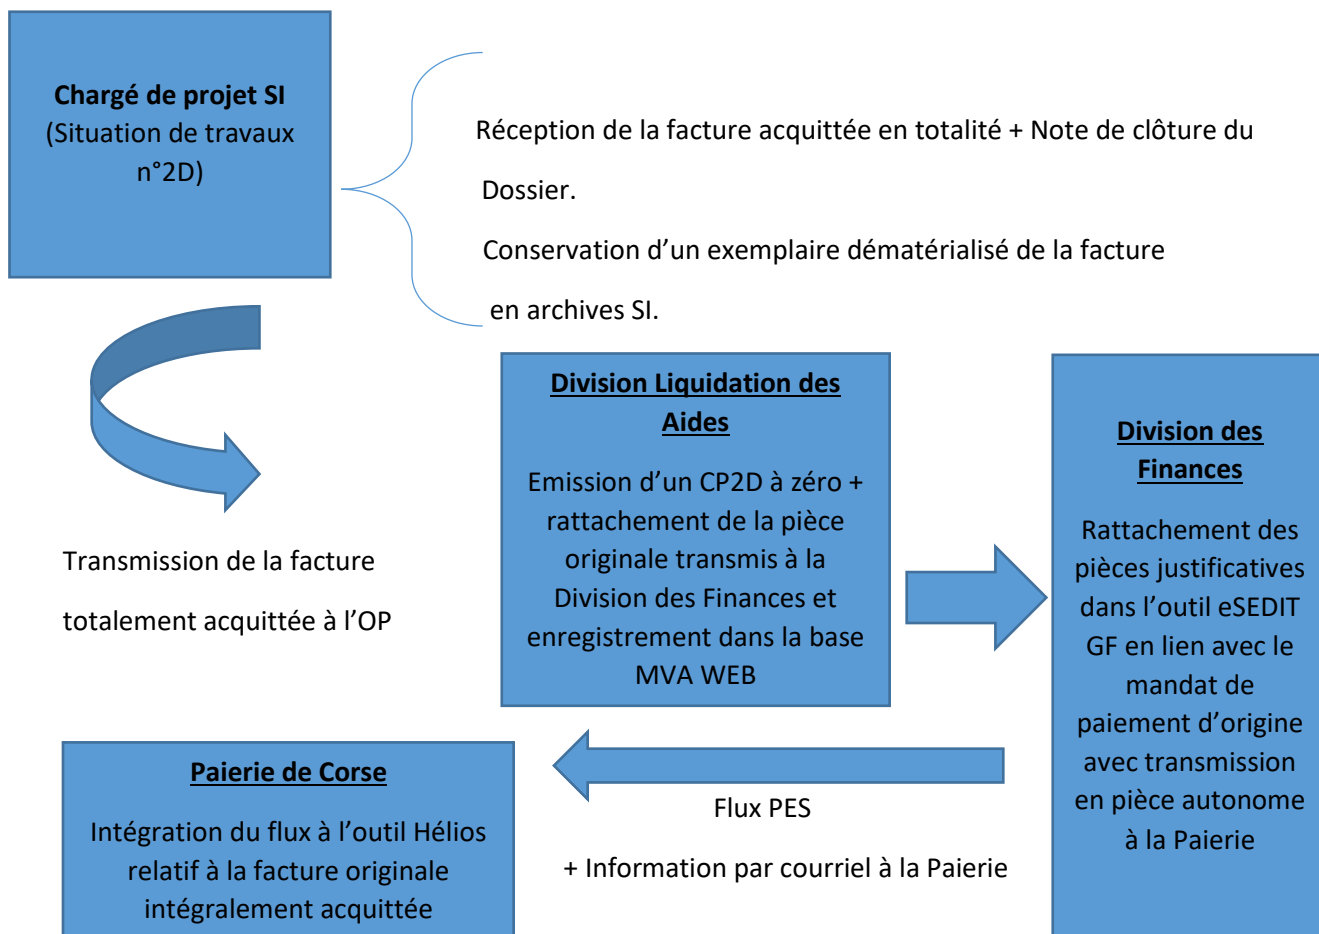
**Chargé de projet SI**
(Situation de travaux n°2D)

Réception de la facture acquittée en totalité + Note de clôture du Dossier.

Conservation d'un exemplaire dématérialisé de la facture en archives SI.

Transmission de la facture totalement acquittée à l'OP

**Division Liquidation des Aides**

Emission d'un CP2D à zéro + rattachement de la pièce originale transmis à la Division des Finances et enregistrement dans la base MVA WEB

**Division des Finances**

Rattachement des pièces justificatives dans l'outil eSEDIT GF en lien avec le mandat de paiement d'origine avec transmission en pièce autonome à la Paierie

**Paierie de Corse**

Intégration du flux à l'outil Hélios relatif à la facture originale intégralement acquittée

Flux PES

+ Information par courriel à la Paierie